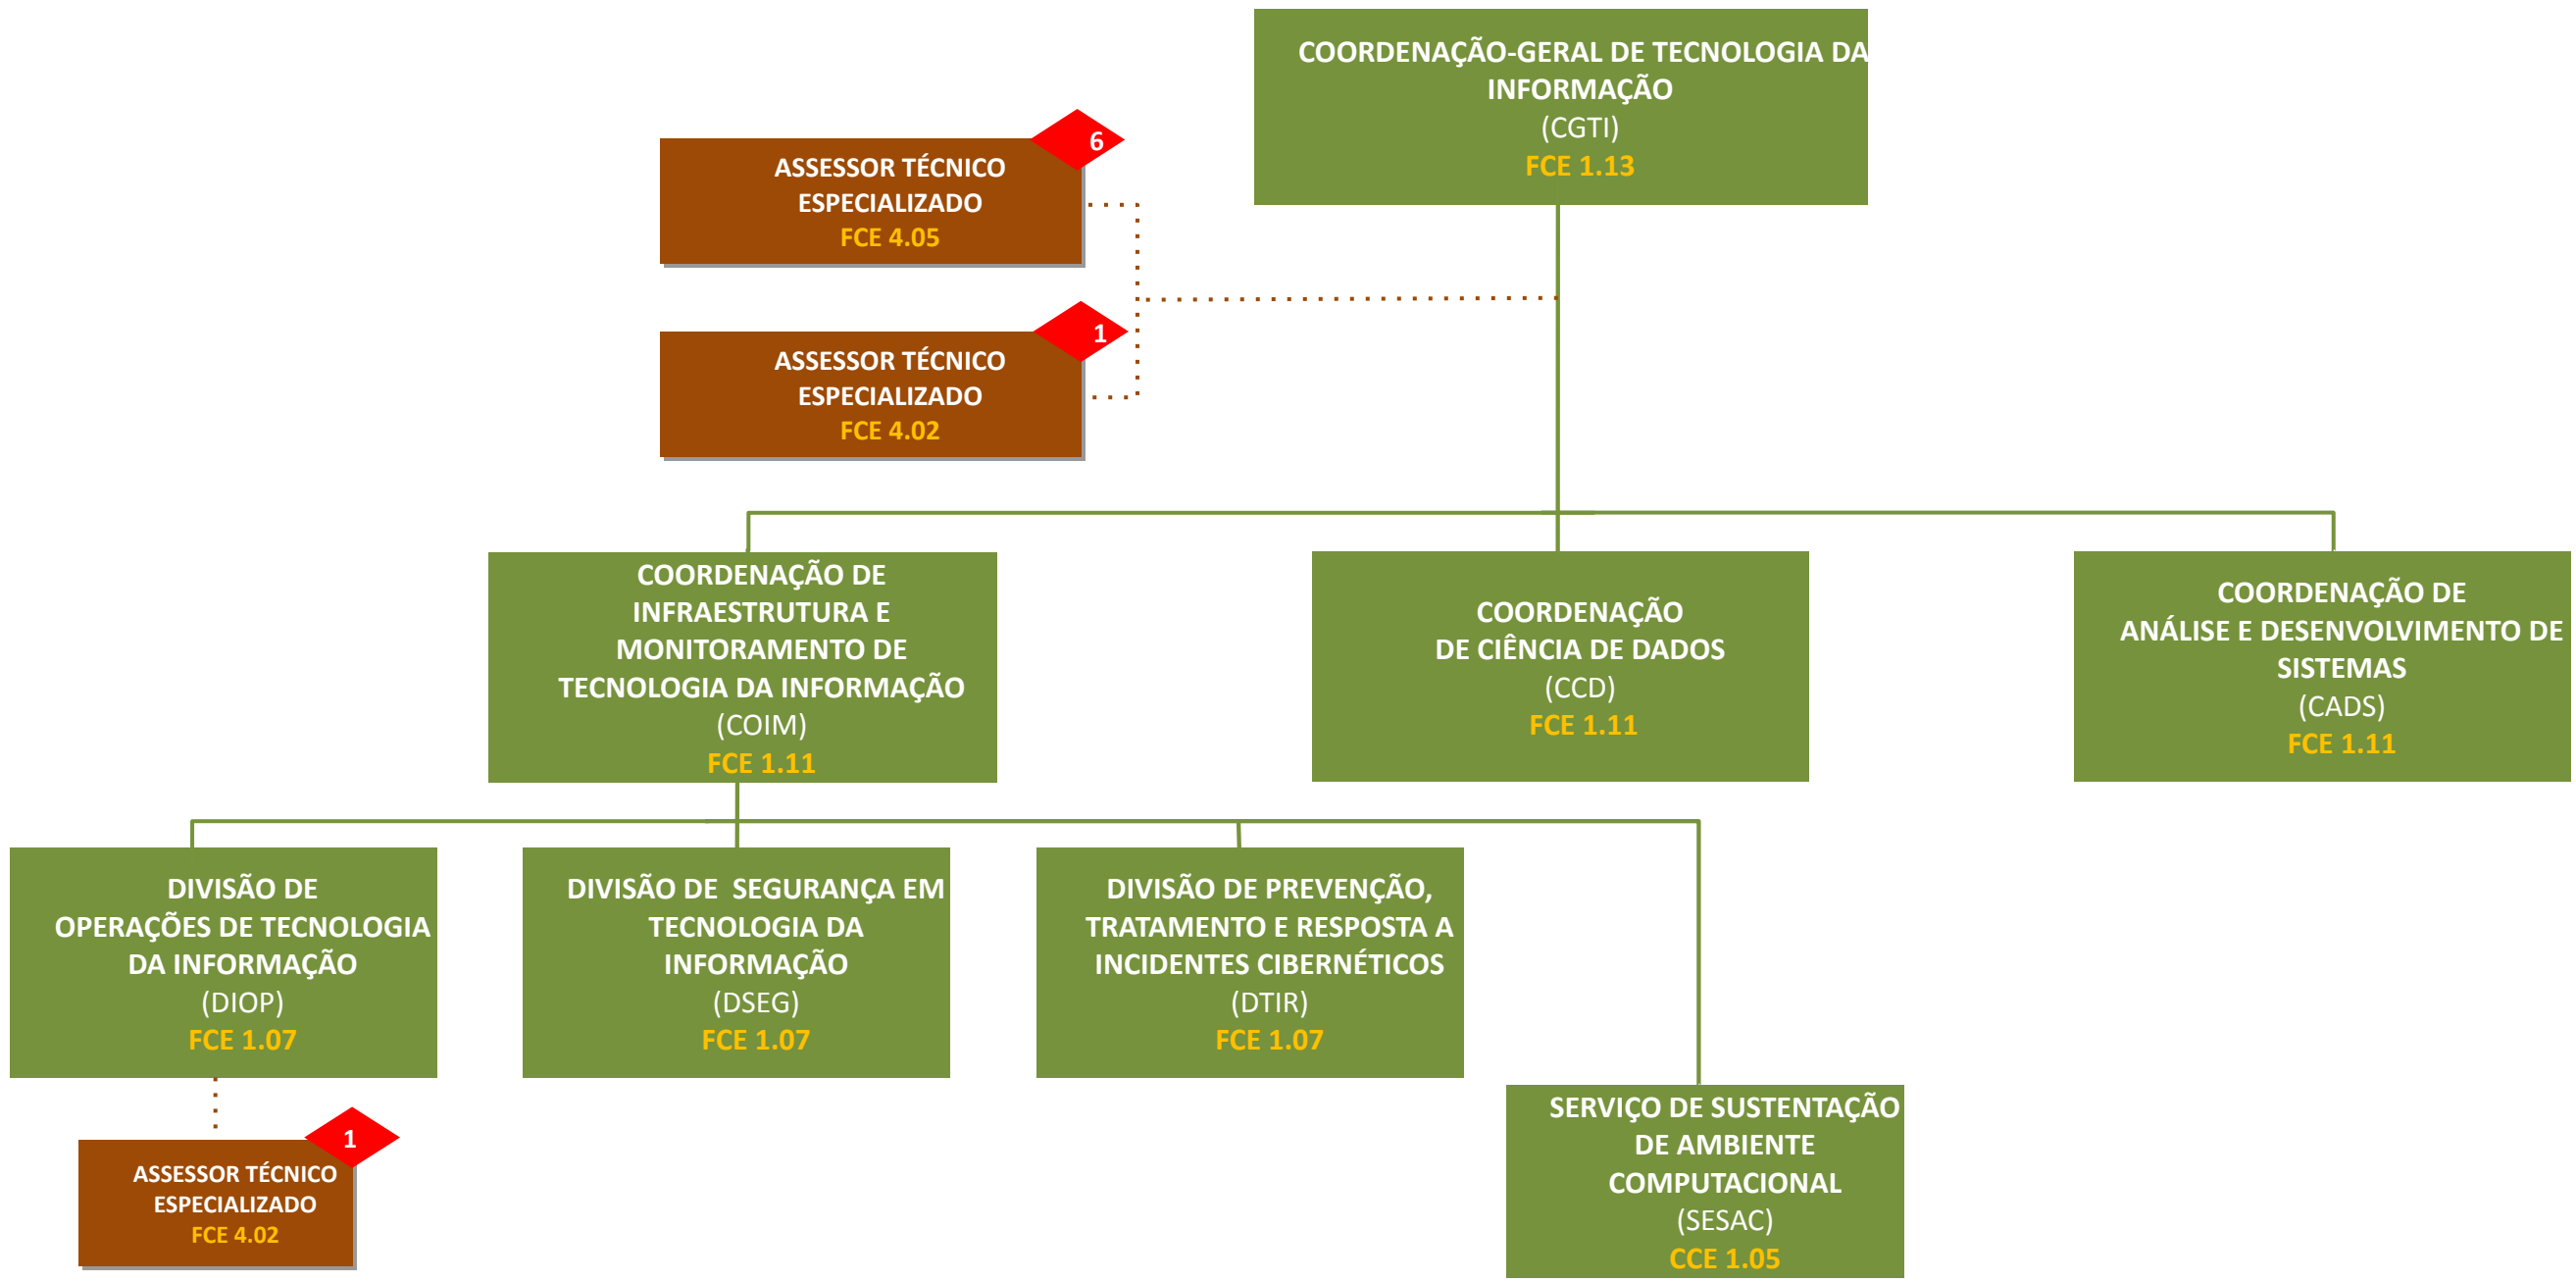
COORDENAÇÃO-GERAL DE TECNOLOGIA DA INFORMAÇÃO
(CGTI)
FCE 1.13

6
ASSESSOR TÉCNICO ESPECIALIZADO
FCE 4.05

1
ASSESSOR TÉCNICO ESPECIALIZADO
FCE 4.02

COORDENAÇÃO DE INFRAESTRUTURA E MONITORAMENTO DE TECNOLOGIA DA INFORMAÇÃO
(COIM)
FCE 1.11

COORDENAÇÃO DE CIÊNCIA DE DADOS
(CCD)
FCE 1.11

COORDENAÇÃO DE ANÁLISE E DESENVOLVIMENTO DE SISTEMAS
(CADS)
FCE 1.11

DIVISÃO DE OPERAÇÕES DE TECNOLOGIA DA INFORMAÇÃO
(DIOP)
FCE 1.07

DIVISÃO DE SEGURANÇA EM TECNOLOGIA DA INFORMAÇÃO
(DSEG)
FCE 1.07

DIVISÃO DE PREVENÇÃO, TRATAMENTO E RESPOSTA A INCIDENTES CIBERNÉTICOS
(DTIR)
FCE 1.07

1
ASSESSOR TÉCNICO ESPECIALIZADO
FCE 4.02

SERVIÇO DE SUSTENTAÇÃO DE AMBIENTE COMPUTACIONAL
(SESAC)
CCE 1.05